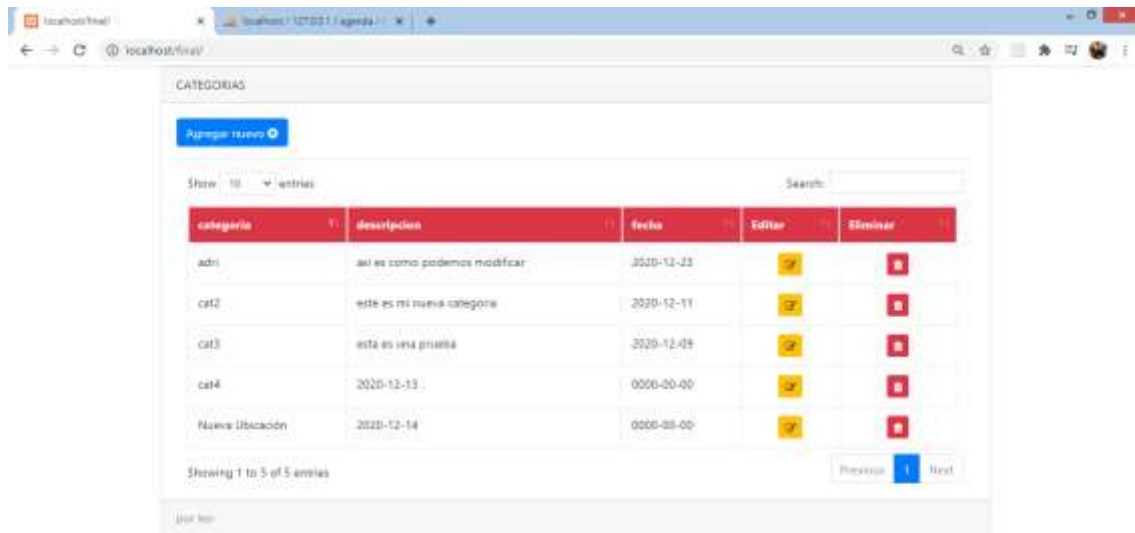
localhost/final/ × localhost / 127.0.0.1 / agenda / × +

localhost/final/

CATEGORIAS

Agregar nuevo

Show 10 entries

Search:

| categoria | descripcion | fecha | Editar | Eliminar |
|---|---|---|---|---|
| adri | asi es como podemos modificar | 2020-12-23 | | |
| cat2 | este es mi nueva categoria | 2020-12-11 | | |
| cat3 | esta es una prueba | 2020-12-09 | | |
| cat4 | 2020-12-13 | 0000-00-00 | | |
| Nueva Ubicación | 2020-12-14 | 0000-00-00 | | |

Showing 1 to 5 of 5 entries

Previous 1 Next

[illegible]